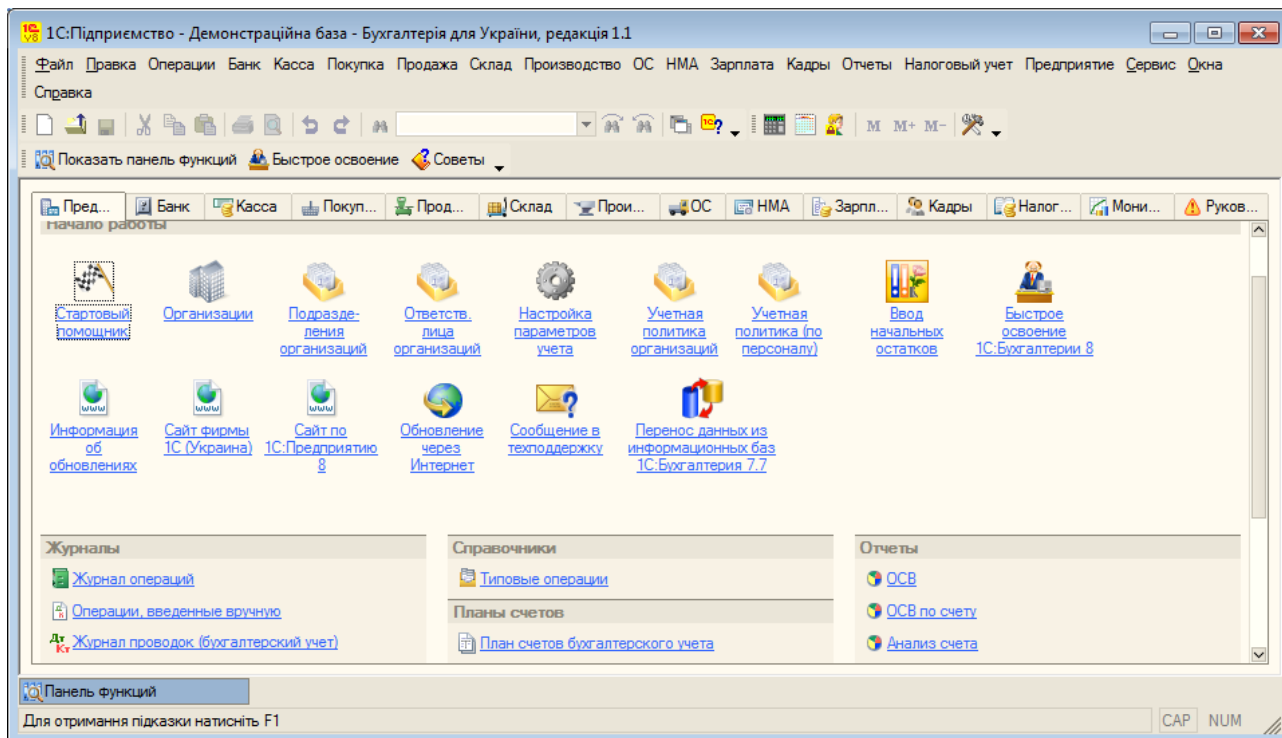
1С:Підприємство - Демонстраційна база - Бухгалтерія для України, редакція 1.1

Файл Правка Операции Банк Касса Покупка Продажа Склад Производство ОС НМА Зарплата Кадры Отчеты Налоговый учет Предприятие Сервис Окна Справка

M M+ M-

Показать панель функций Быстрое освоение Советы

Пред... Банк Касса Покуп... Прод... Склад Прои... ОС НМА Зарпл... Кадры Налог... Мони... Руков...

Начало работы

Стартовый помощник
Организации
Подразделения организаций
Ответств. лица организаций
Настройка параметров учета
Учетная политика организаций
Учетная политика (по персоналу)
Ввод начальных остатков
Быстрое освоение 1С:Бухгалтерии 8

Информация об обновлениях
Сайт фирмы 1С (Украина)
Сайт по 1С:Предприятию 8
Обновление через Интернет
Сообщение в техподдержку
Перенос данных из информационных баз 1С:Бухгалтерия 7.7

Журналы
Журнал операций
Операции, введенные вручную
Журнал проводок (бухгалтерский учет)

Справочники
Типовые операции
Планы счетов
План счетов бухгалтерского учета

Отчеты
ОСВ
ОСВ по счету
Анализ счета

Панель функций

Для отримання підказки натисніть F1
CAP NUM